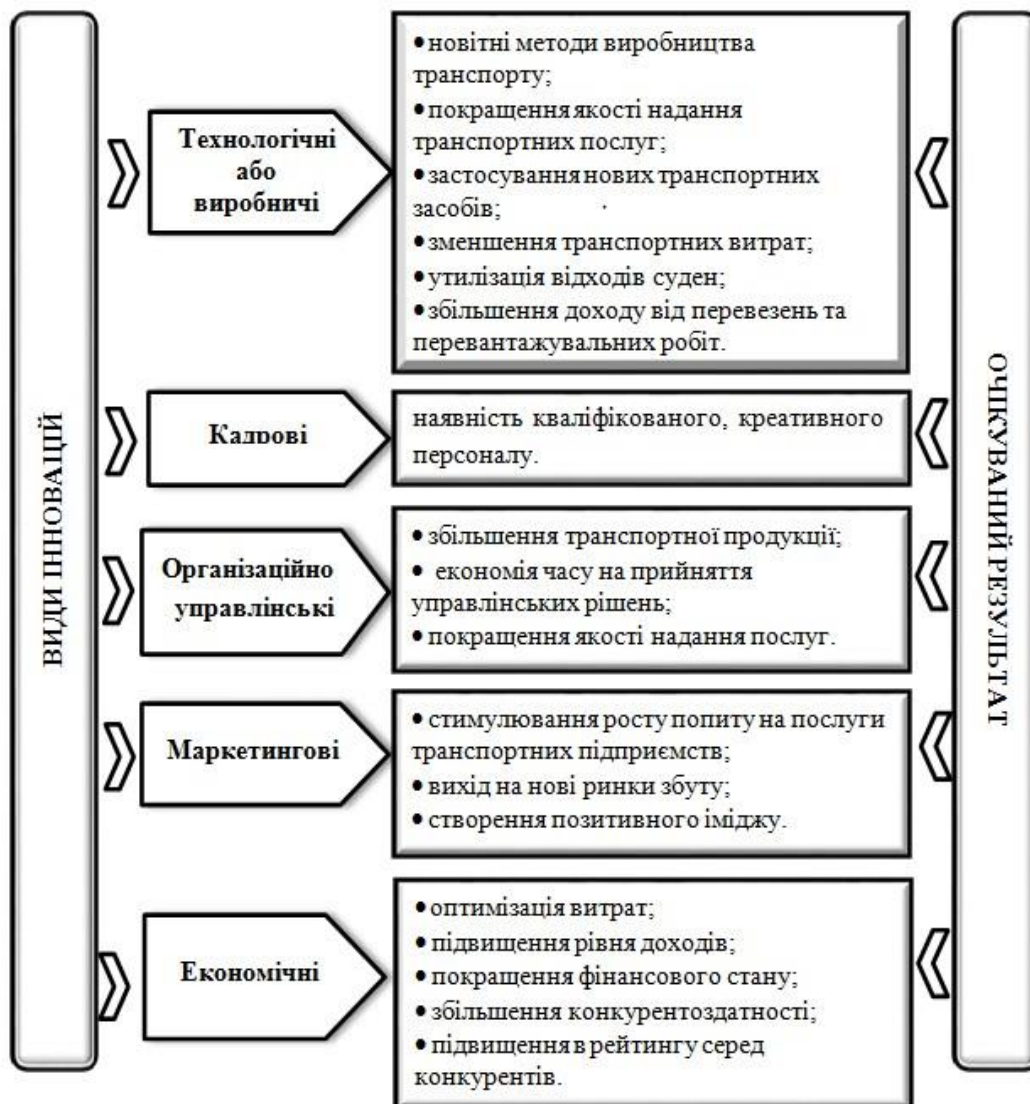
ВИДИ ІННОВАЦІЙ

Технологічні або виробничі

• новітні методи виробництва транспорту;
• покращення якості надання транспортних послуг;
• застосування нових транспортних засобів;
• зменшення транспортних витрат;
• утилізація відходів суден;
• збільшення доходу від перевезень та перевантажувальних робіт.

Кадрові

наявність кваліфікованого, креативного персоналу.

Організаційно управлінські

• збільшення транспортної продукції;
• економія часу на прийняття управлінських рішень;
• покращення якості надання послуг.

Маркетингові

• стимулювання росту попиту на послуги транспортних підприємств;
• вихід на нові ринки збуту;
• створення позитивного іміджу.

Економічні

• оптимізація витрат;
• підвищення рівня доходів;
• покращення фінансового стану;
• збільшення конкурентоздатності;
• підвищення в рейтингу серед конкурентів.

ОЧІКУВАНИЙ РЕЗУЛЬТАТ